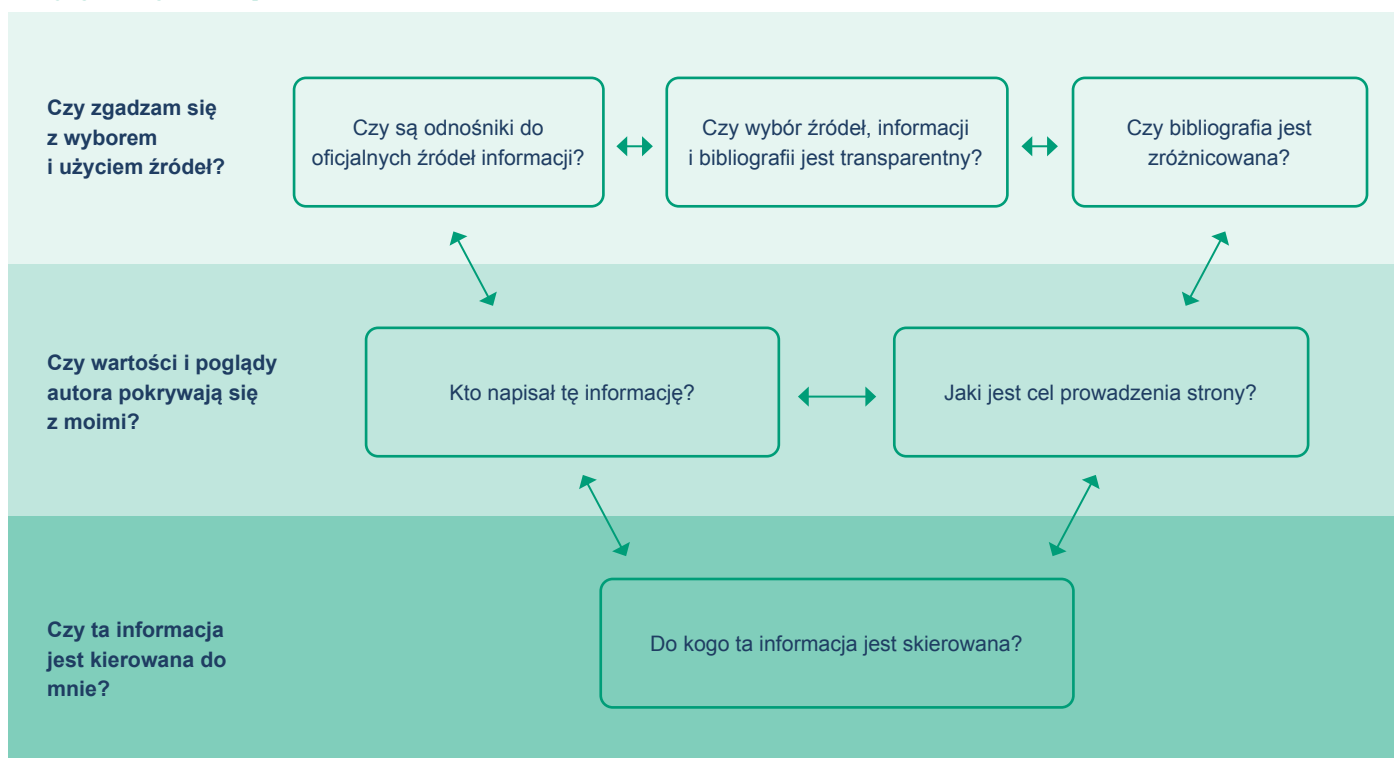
Czy zgadzam się z wyborem i użyciem źródeł?

Czy są odnośniki do oficjalnych źródeł informacji?

Czy wybór źródeł, informacji i bibliografii jest transparentny?

Czy bibliografia jest zróżnicowana?

Czy wartości i poglądy autora pokrywają się z moimi?

Kto napisał tę informację?

Jaki jest cel prowadzenia strony?

Czy ta informacja jest kierowana do mnie?

Do kogo ta informacja jest skierowana?